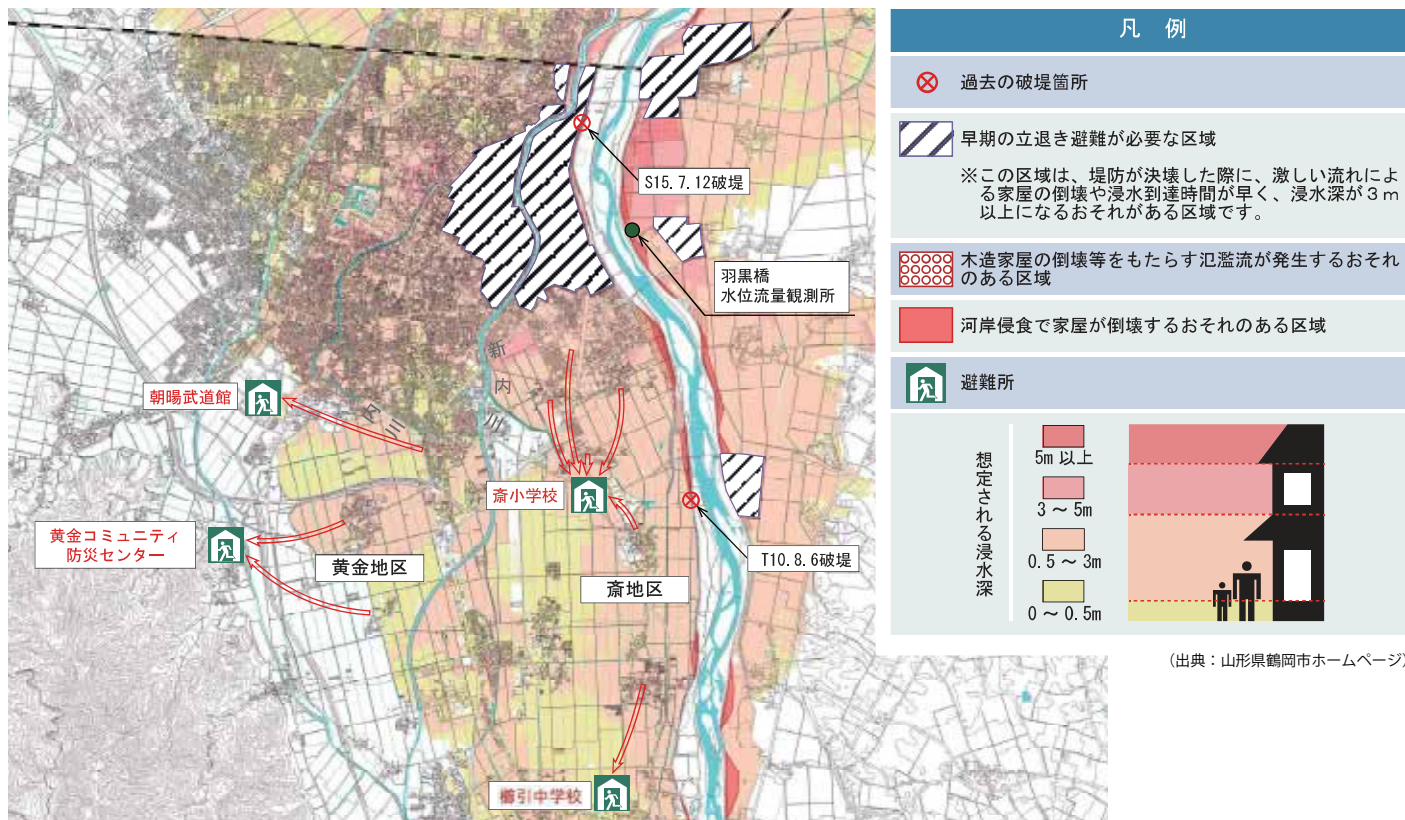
S15.7.12破堤

羽黒橋
水位流量観測所

新
内
川

三
反

朝暘武道館

斎小学校

黄金コミュニティ
防災センター

黄金地区

斎地区

T10.8.6破堤

櫛引中学校

凡　例

過去の破堤箇所

早期の立退き避難が必要な区域
※この区域は、堤防が決壊した際に、激しい流れによる家屋の倒壊や浸水到達時間が早く、浸水深が３ｍ以上になるおそれがある区域です。

木造家屋の倒壊等をもたらす氾濫流が発生するおそれのある区域

河岸侵食で家屋が倒壊するおそれのある区域

避難所

想定される浸水深

5m 以上

3 ～ 5m

0.5 ～ 3m

0 ～ 0.5m

（出典：山形県鶴岡市ホームページ）